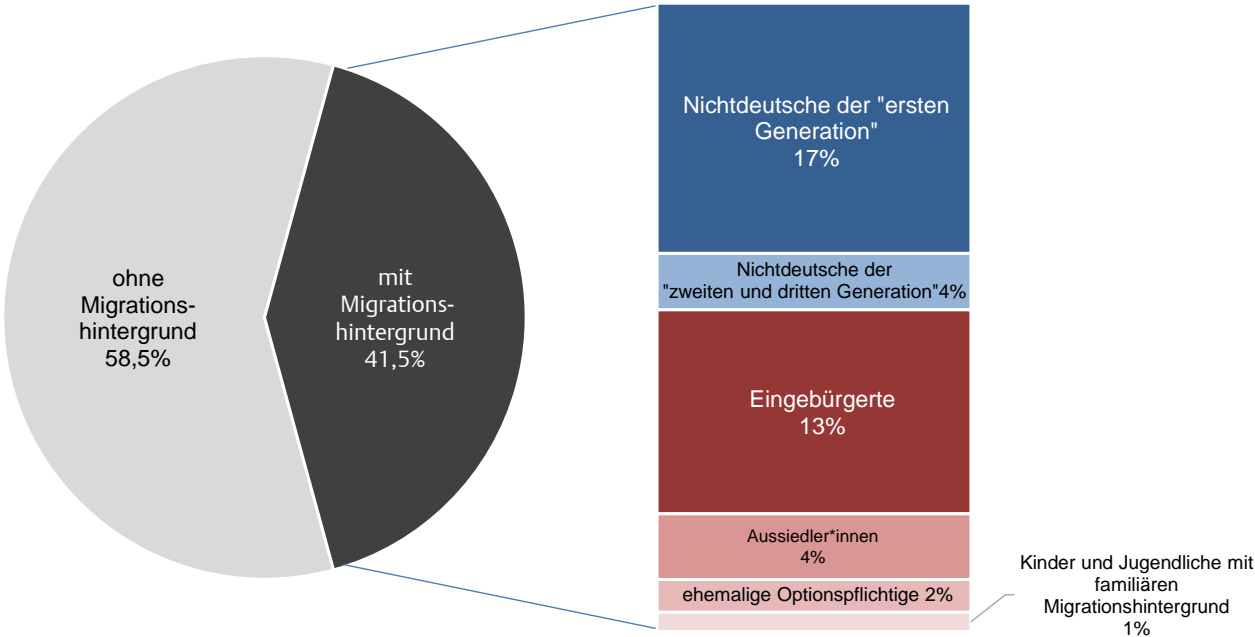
ohne Migrationshintergrund 58,5%

mit Migrationshintergrund 41,5%

Nichtdeutsche der "ersten Generation" 17%

Nichtdeutsche der "zweiten und dritten Generation"4%

Eingebürgerte 13%

Aussiedler*innen 4%

ehemalige Optionspflichtige 2%

Kinder und Jugendliche mit familiären Migrationshintergrund 1%